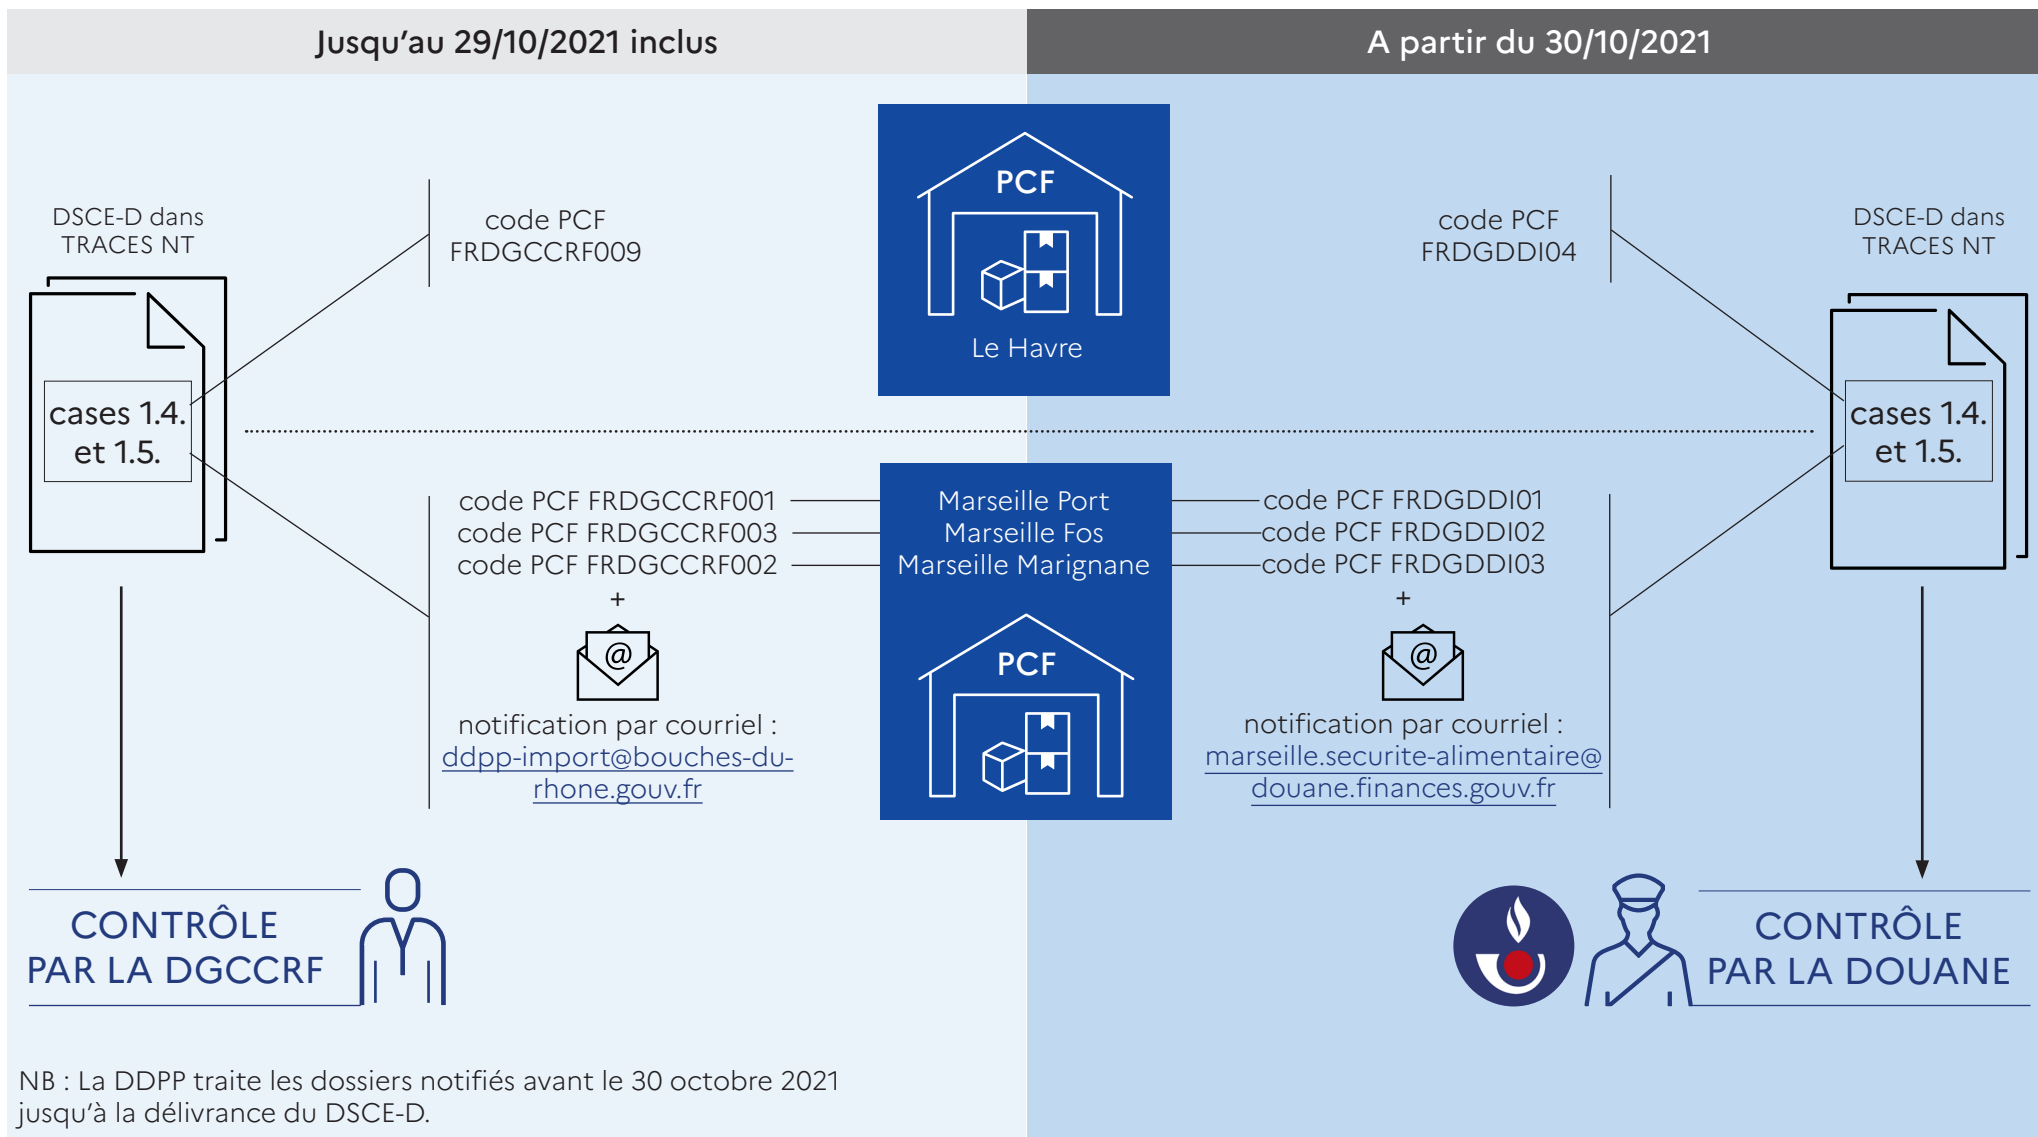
Jusqu'au 29/10/2021 inclus

A partir du 30/10/2021

DSCE-D dans TRACES NT

cases 1.4. et 1.5.

code PCF FRDGCCRF009

PCF

Le Havre

code PCF FRDGDDI04

DSCE-D dans TRACES NT

cases 1.4. et 1.5.

code PCF FRDGCCRF001
code PCF FRDGCCRF003
code PCF FRDGCCRF002
+

notification par courriel :
ddpp-import@bouches-du-rhone.gouv.fr

Marseille Port
Marseille Fos
Marseille Marignane

PCF

code PCF FRDGDDI01
code PCF FRDGDDI02
code PCF FRDGDDI03
+

notification par courriel :
marseille.securite-alimentaire@douane.finances.gouv.fr

CONTRÔLE PAR LA DGCCRF

CONTRÔLE PAR LA DOUANE

NB : La DDPP traite les dossiers notifiés avant le 30 octobre 2021 jusqu'à la délivrance du DSCE-D.